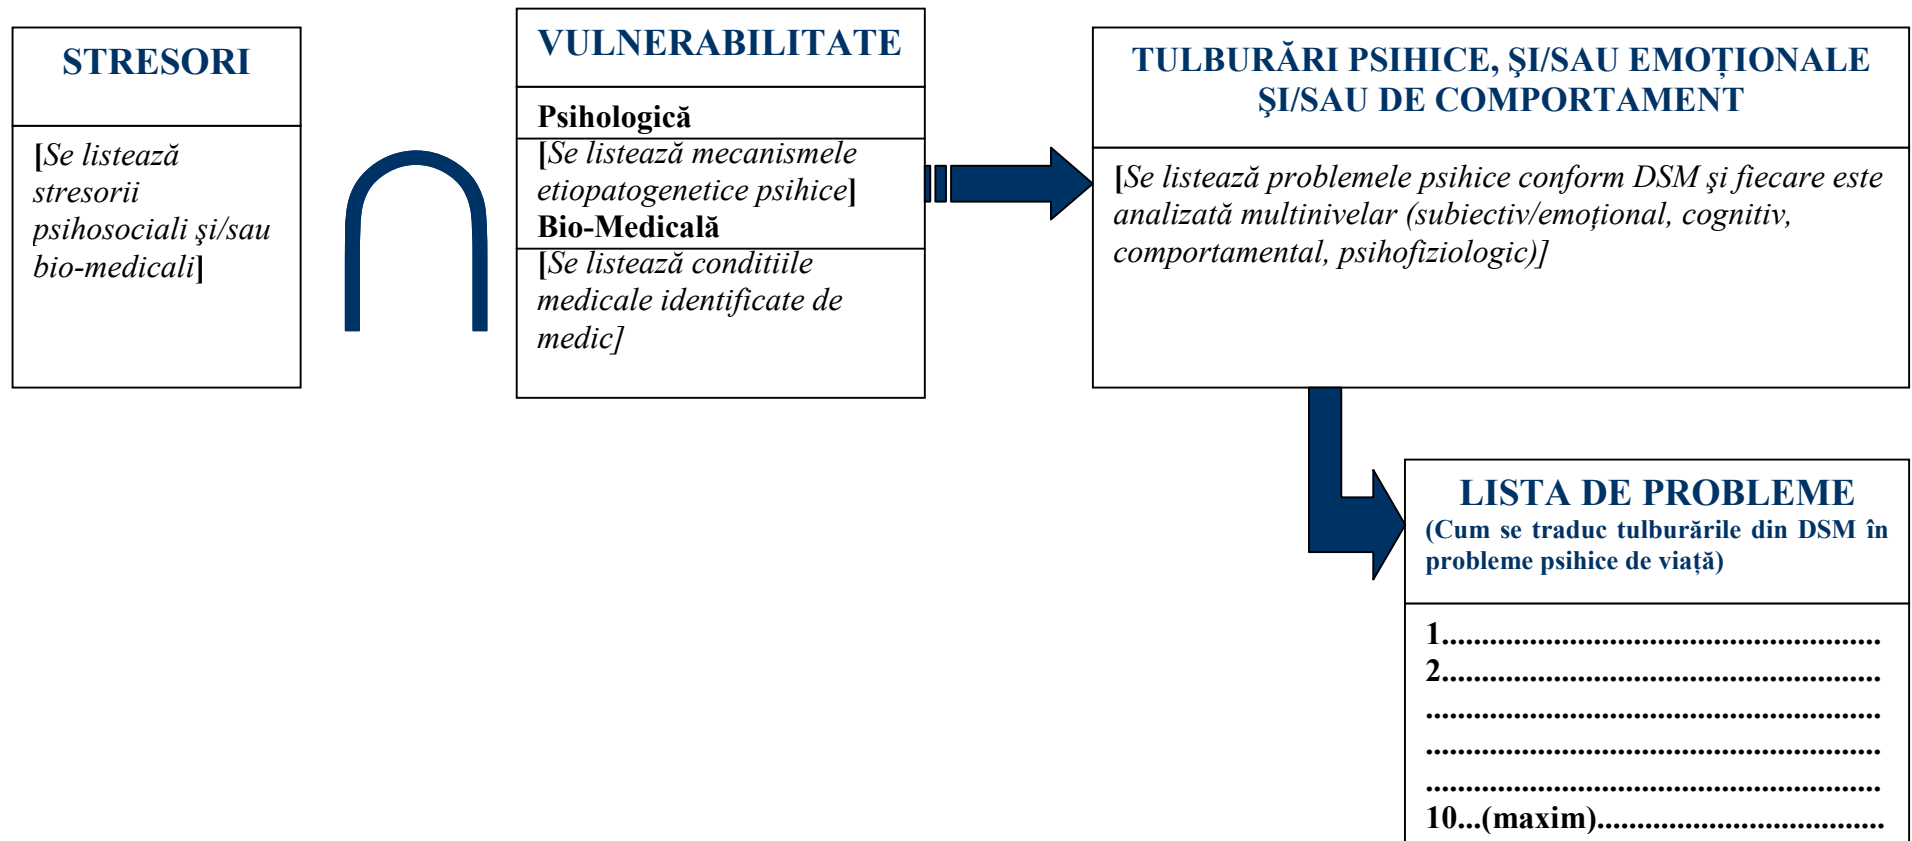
STRESORI

[Se listează stresorii psihosociali şi/sau bio-medicali]

$\cap$

VULNERABILITATE

Psihologică

[Se listează mecanismele etiopatogenetice psihice]

Bio-Medicală

[Se listează conditiile medicale identificate de medic]

TULBURĂRI PSIHICE, ŞI/SAU EMOŢIONALE ŞI/SAU DE COMPORTAMENT

[Se listează problemele psihice conform DSM şi fiecare este analizată multinivelar (subiectiv/emoţional, cognitiv, comportamental, psihofiziologic)]

LISTA DE PROBLEME
(Cum se traduc tulburările din DSM în probleme psihice de viaţă)

1.................................................
2.................................................
..................................................
..................................................
..................................................
10...(maxim).................................